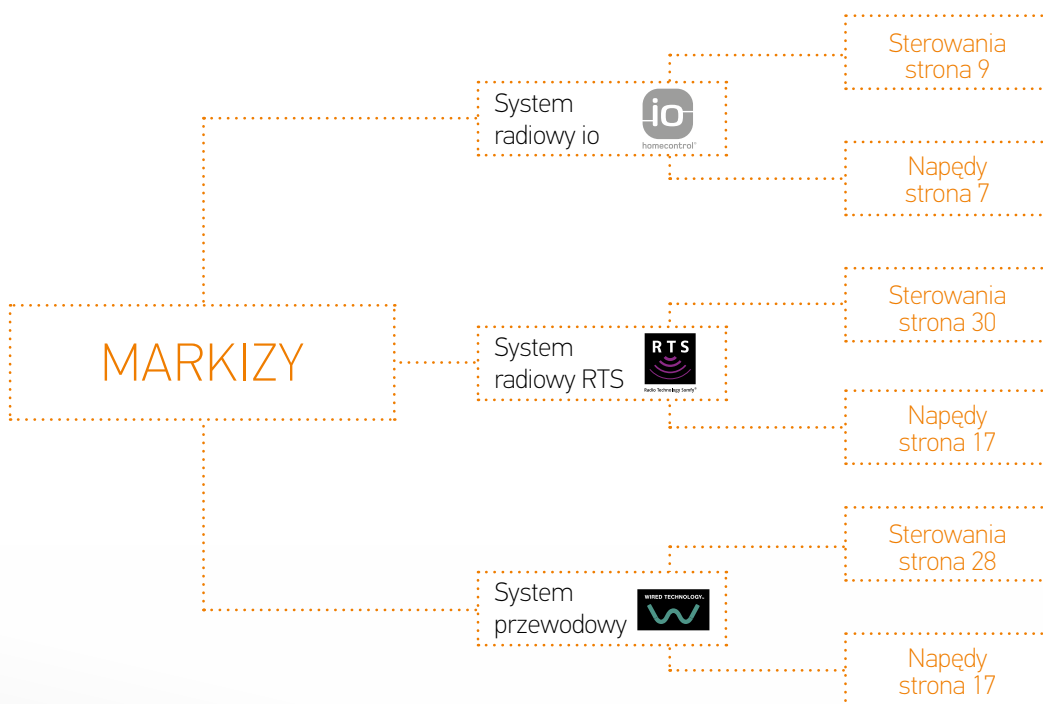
MARKIZY

System radiowy io

io
homecontrol

Sterowania strona 9

Napędy strona 7

System radiowy RTS

RTS
Radio Technology Somfy

Sterowania strona 30

Napędy strona 17

System przewodowy

WIRED TECHNOLOGY

Sterowania strona 28

Napędy strona 17